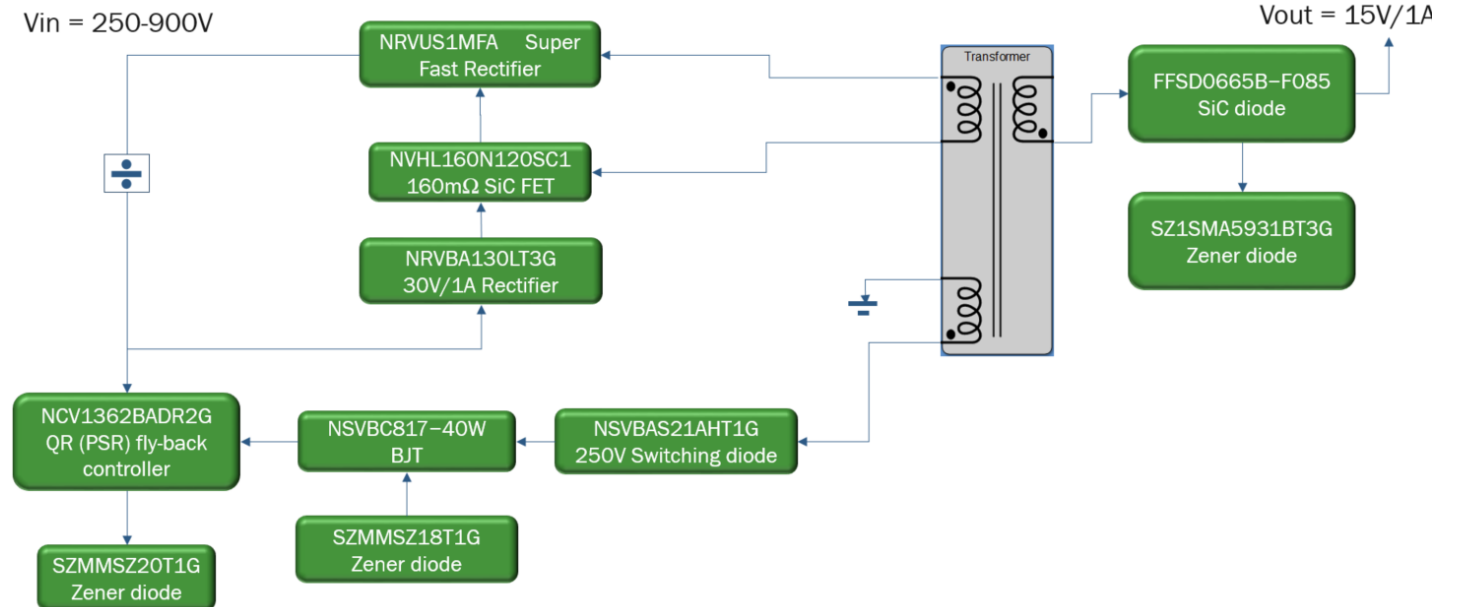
Vin = 250-900V

NRVUS1MFA Super Fast Rectifier

NVHL160N120SC1 160mΩ SiC FET

NRVBA130LT3G 30V/1A Rectifier

Transformer

Vout = 15V/1A

FFSD0665B−F085 SiC diode

SZ1SMA5931BT3G Zener diode

NCV1362BADR2G QR (PSR) fly-back controller

NSVBC817−40W BJT

NSVBAS21AHT1G 250V Switching diode

SZMMSZ18T1G Zener diode

SZMMSZ20T1G Zener diode